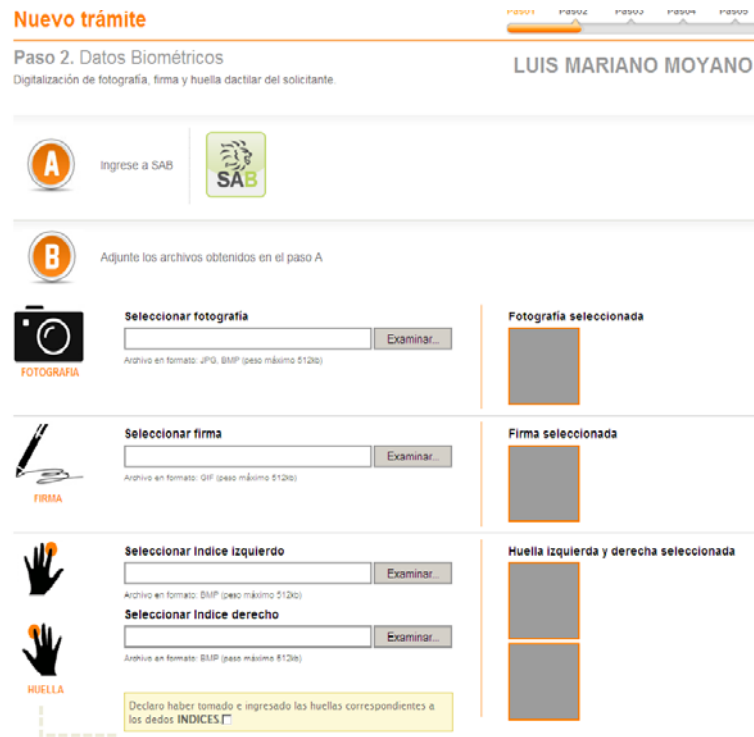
Nuevo trámite

Paso1 Paso2 Paso3 Paso4 Paso5

Paso 2. Datos Biométricos

Digitalización de fotografía, firma y huella dactilar del solicitante.

LUIS MARIANO MOYANO

A

Ingrese a SAB

SAB

B

Adjunte los archivos obtenidos en el paso A

FOTOGRAFIA

Seleccionar fotografía

Examinar...

Archivo en formato: JPG, BMP (peso máximo 512kb)

Fotografía seleccionada

FIRMA

Seleccionar firma

Examinar...

Archivo en formato: GIF (peso máximo 512kb)

Firma seleccionada

HUELLA

Seleccionar Indice izquierdo

Examinar...

Archivo en formato: BMP (peso máximo 512kb)

Seleccionar Indice derecho

Examinar...

Archivo en formato: BMP (peso máximo 512kb)

Huella izquierda y derecha seleccionada

Declaro haber tomado e ingresado las huellas correspondientes a los dedos INDICES.